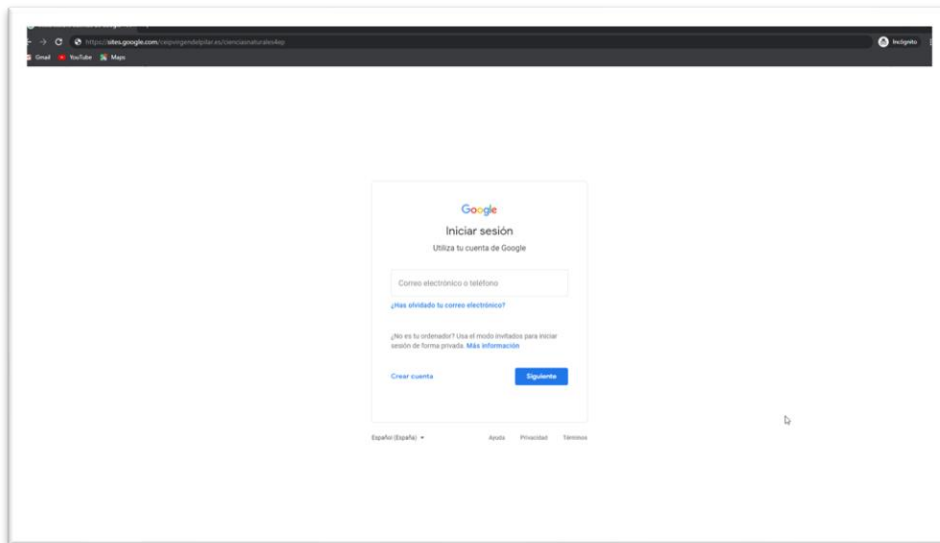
https://sites.google.com/ceipvirgendelpilar.es/cienciasnaturales4ep

Incógnito

Gmail YouTube Maps

Google

Iniciar sesión

Utiliza tu cuenta de Google

Correo electrónico o teléfono

¿Has olvidado tu correo electrónico?

¿No es tu ordenador? Usa el modo invitados para iniciar sesión de forma privada. Más información

Crear cuenta

Siguiente

Español (España)

Ayuda Privacidad Términos